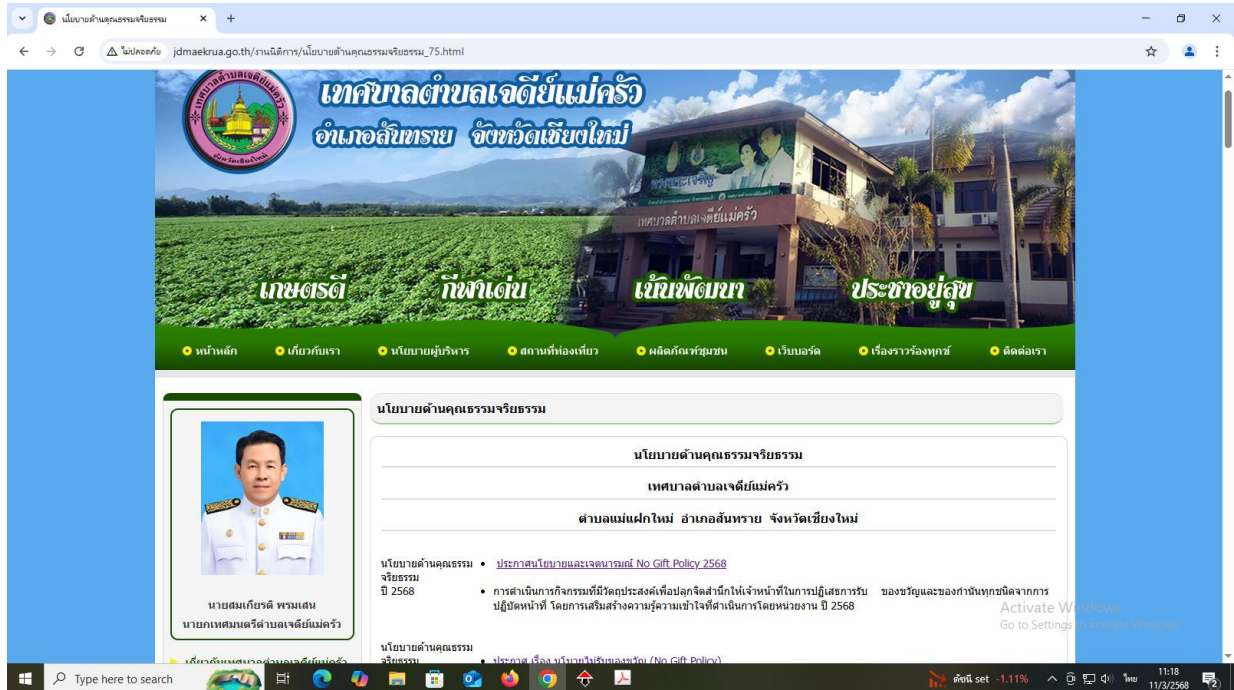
นโยบายด้านคุณธรรมจริยธรรม ×  +

ไม่ปลอดภัย jdmaekrua.go.th/งานนิติการ/นโยบายด้านคุณธรรมจริยธรรม_75.html

เทศบาลตำบลเจดีย์แม่ครัว
อำเภอสันทราย จังหวัดเชียงใหม่

เทศบาลตำบลเจดีย์แม่ครัว

เกษตรดี กีฬาเด่น เน้นพัฒนา ประชาอยู่สุข

หน้าหลัก | เกี่ยวกับเรา | นโยบายผู้บริหาร | สถานที่ท่องเที่ยว | ผลิตภัณฑ์ชุมชน | เว็บบอร์ด | เรื่องราวร้องทุกข์ | ติดต่อเรา

นายสมเกียรติ พรมเสน
นายกเทศมนตรีตำบลเจดีย์แม่ครัว

เกี่ยวกับเทศบาลตำบลเจดีย์แม่ครัว

นโยบายด้านคุณธรรมจริยธรรม

นโยบายด้านคุณธรรมจริยธรรม

เทศบาลตำบลเจดีย์แม่ครัว

ตำบลแม่แฝกใหม่ อำเภอสันทราย จังหวัดเชียงใหม่

| นโยบายด้านคุณธรรมจริยธรรม ปี 2568 | • ประกาศนโยบายและเจตนารมณ์ No Gift Policy 2568<br>• การดำเนินการกิจกรรมที่มีวัตถุประสงค์เพื่อปลุกจิตสำนึกให้เจ้าหน้าที่ในการปฏิเสธการรับ ของขวัญและของกำนัลทุกชนิดจากการปฏิบัติหน้าที่ โดยการเสริมสร้างความรู้ความเข้าใจที่ดำเนินการโดยหน่วยงาน ปี 2568 |
|---|---|
| นโยบายด้านคุณธรรม จริยธรรม | • ประกาศ เรื่อง นโยบายไม่รับของขวัญ (No Gift Policy) |

Activate Windows
Go to Settings to activate Windows.

Type here to search

ดัชนี set -1.11%  ไทย 11:18 11/3/2568